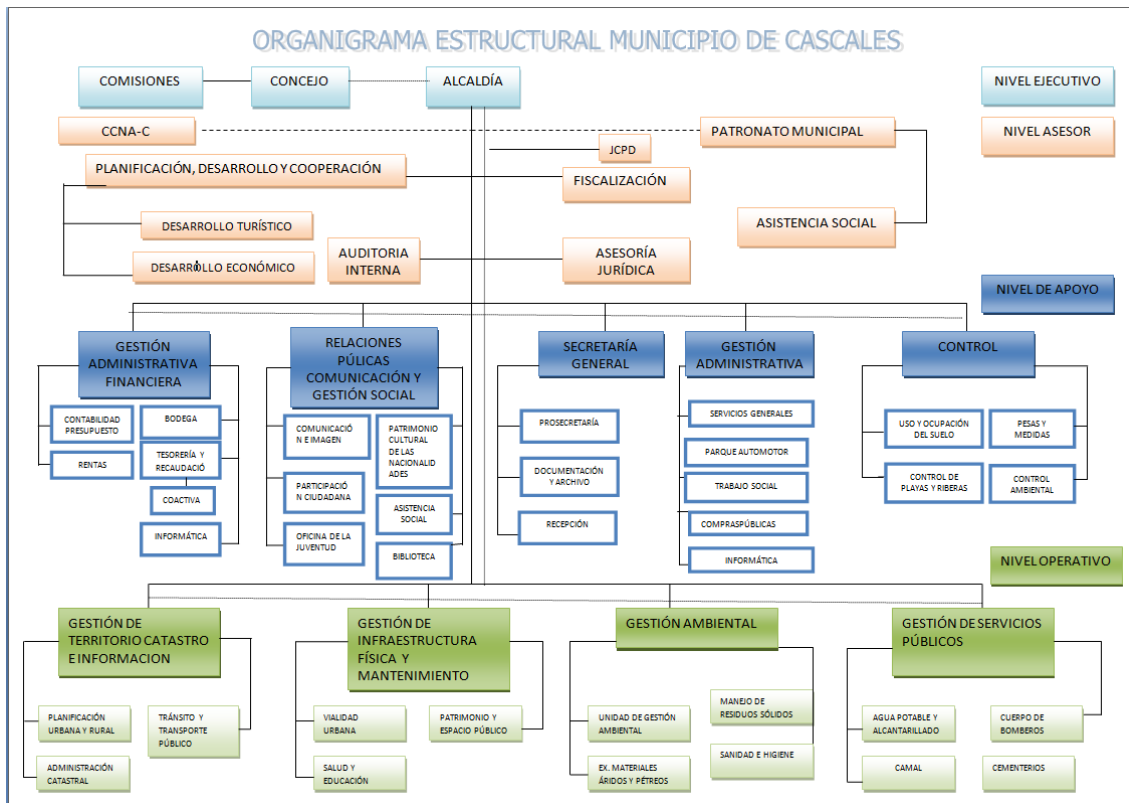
ORGANIGRAMA ESTRUCTURAL MUNICIPIO DE CASCALES

COMISIONES

CONCEJO

ALCALDÍA

NIVEL EJECUTIVO

CCNA-C

PATRONATO MUNICIPAL

NIVEL ASESOR

JCPD

PLANIFICACIÓN, DESARROLLO Y COOPERACIÓN

FISCALIZACIÓN

DESARROLLO TURÍSTICO

ASISTENCIA SOCIAL

AUDITORIA INTERNA

ASESORÍA JURÍDICA

DESARROLLO ECONÓMICO

NIVEL DE APOYO

GESTIÓN ADMINISTRATIVA FINANCIERA

CONTABILIDAD PRESUPUESTO

BODEGA

RENTAS

TESORERÍA Y RECAUDACIÓ

COACTIVA

INFORMÁTICA

RELACIONES PÚLICAS COMUNICACIÓN Y GESTIÓN SOCIAL

COMUNICACIÓN E IMAGEN

PATRIMONIO CULTURAL DE LAS NACIONALIDADES

PARTICIPACIÓN CIUDADANA

ASISTENCIA SOCIAL

OFICINA DE LA JUVENTUD

BIBLIOTECA

SECRETARÍA GENERAL

PROSECRETARÍA

DOCUMENTACIÓN Y ARCHIVO

RECEPCIÓN

GESTIÓN ADMINISTRATIVA

SERVICIOS GENERALES

PARQUE AUTOMOTOR

TRABAJO SOCIAL

COMPRASPÚBLICAS

INFORMÁTICA

CONTROL

USO Y OCUPACIÓN DEL SUELO

PESAS Y MEDIDAS

CONTROL DE PLAYAS Y RIBERAS

CONTROL AMBIENTAL

NIVEL OPERATIVO

GESTIÓN DE TERRITORIO CATASTRO E INFORMACION

PLANIFICACIÓN URBANA Y RURAL

TRÁNSITO Y TRANSPORTE PÚBLICO

ADMINISTRACIÓN CATASTRAL

GESTIÓN DE INFRAESTRUCTURA FÍSICA Y MANTENIMIENTO

VIALIDAD URBANA

PATRIMONIO Y ESPACIO PÚBLICO

SALUD Y EDUCACIÓN

GESTIÓN AMBIENTAL

MANEJO DE RESIDUOS SÓLIDOS

UNIDAD DE GESTIÓN AMBIENTAL

SANIDAD E HIGIENE

EX. MATERIALES ÁRIDOS Y PÉTREOS

GESTIÓN DE SERVICIOS PÚBLICOS

AGUA POTABLE Y ALCANTARILLADO

CUERPO DE BOMBEROS

CAMAL

CEMENTERIOS